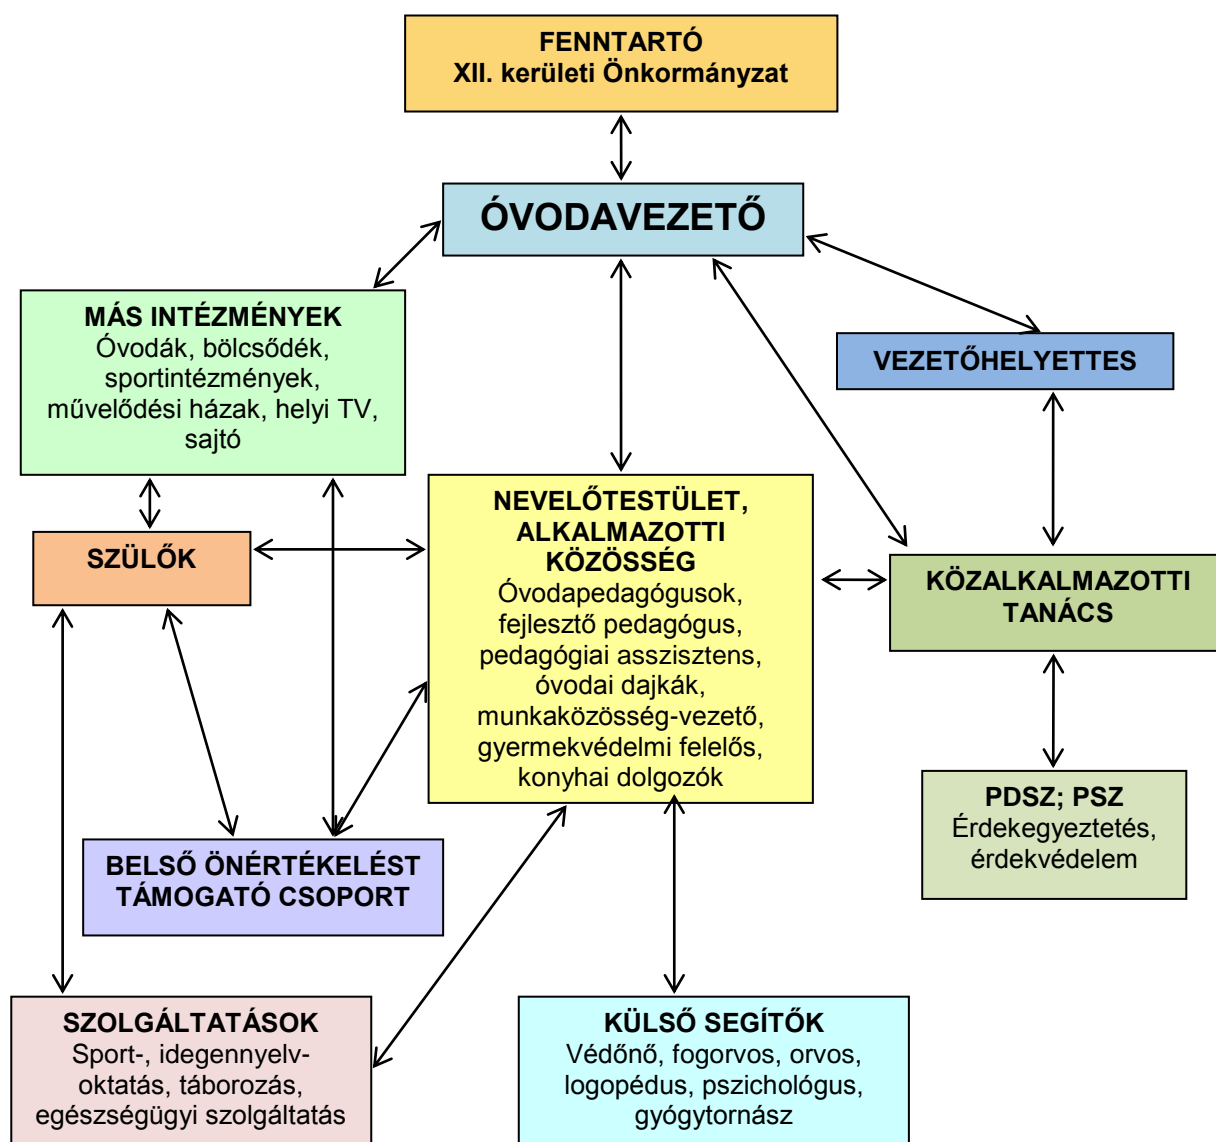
FENNTARTÓ
XII. kerületi Önkormányzat

ÓVODAVEZETŐ

MÁS INTÉZMÉNYEK
Óvodák, bölcsődék, sportintézmények, művelődési házak, helyi TV, sajtó

VEZETŐHELYETTES

SZÜLŐK

NEVELŐTESTÜLET, ALKALMAZOTTI KÖZÖSSÉG
Óvodapedagógusok, fejlesztő pedagógus, pedagógiai asszisztens, óvodai dajkák, munkaközösség-vezető, gyermekvédelmi felelős, konyhai dolgozók

KÖZALKALMAZOTTI TANÁCS

PDSZ; PSZ
Érdekegyeztetés, érdekvédelem

BELSŐ ÖNÉRTÉKELÉST TÁMOGATÓ CSOPORT

SZOLGÁLTATÁSOK
Sport-, idegennyelv-oktatás, táborozás, egészségügyi szolgáltatás

KÜLSŐ SEGÍTŐK
Védőnő, fogorvos, orvos, logopédus, pszichológus, gyógytornász